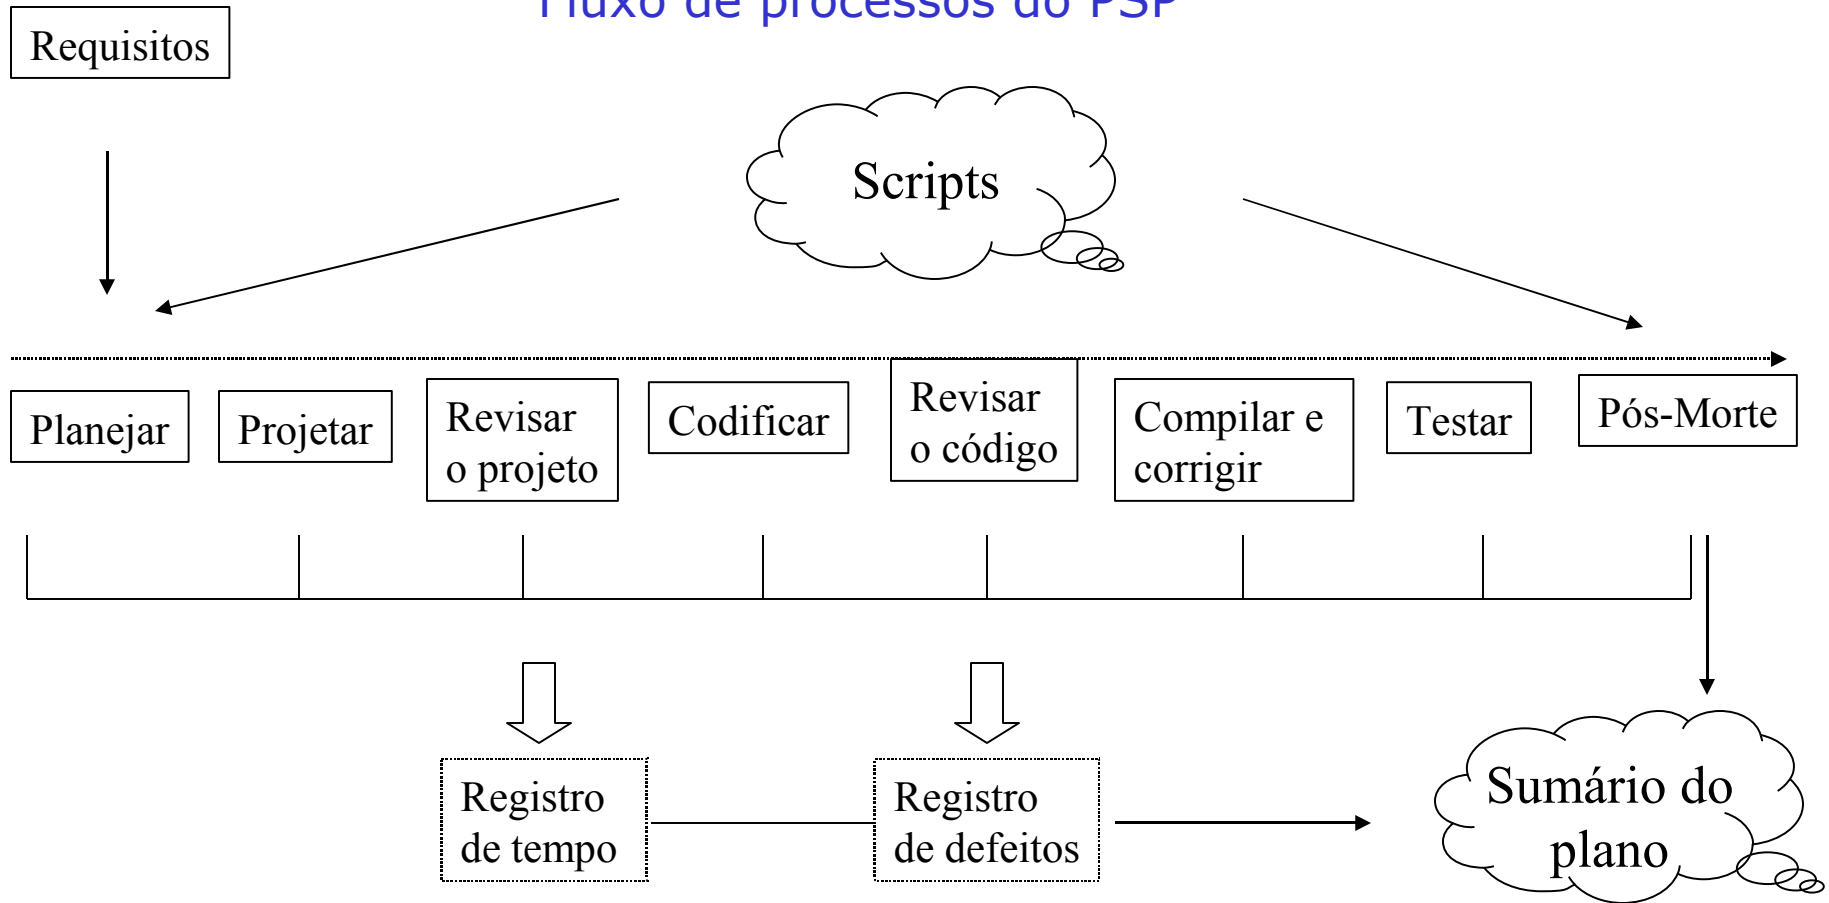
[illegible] de processos do PSP

Requisitos

Scripts

Planejar

Projetar

Revisar o projeto

Codificar

Revisar o código

Compilar e corrigir

Testar

Pós-Morte

Registro de tempo

Registro de defeitos

Sumário do plano